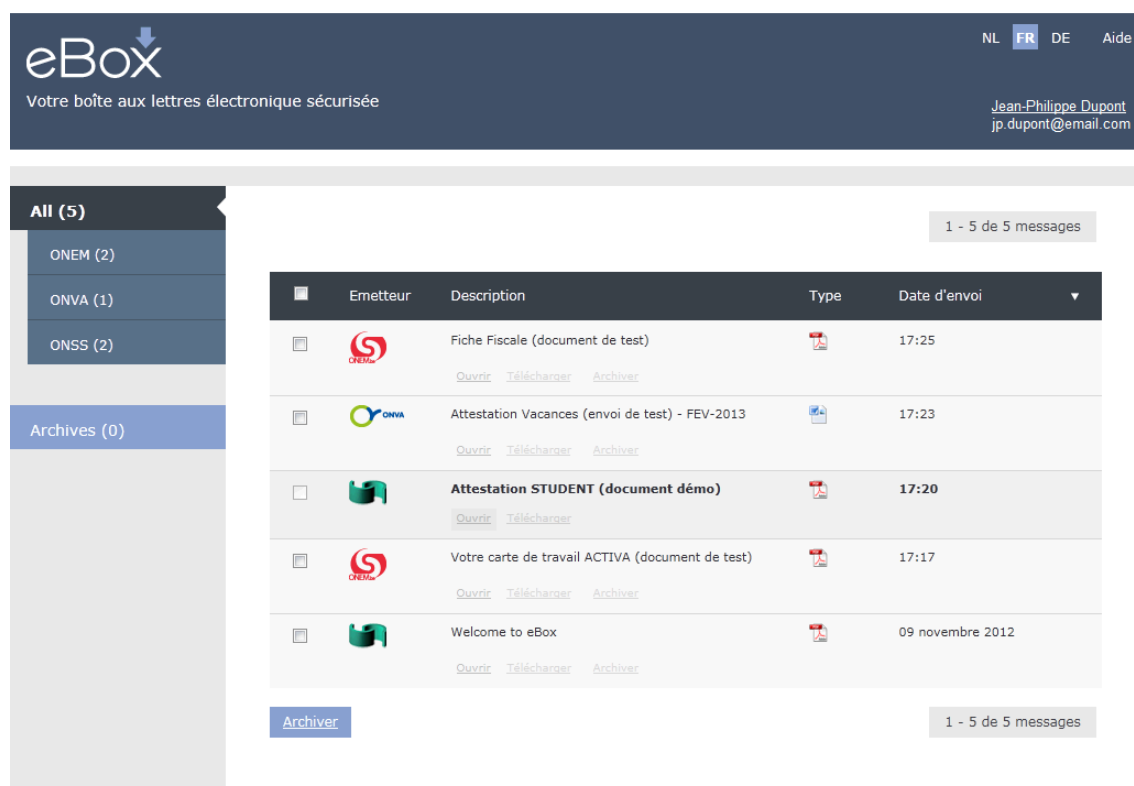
eBox
Votre boîte aux lettres électronique sécurisée

NL FR DE Aide

Jean-Philippe Dupont
jp.dupont@email.com

All (5)
ONEM (2)
ONVA (1)
ONSS (2)

Archives (0)

1 - 5 de 5 messages

| | Emetteur | Description | Type | Date d'envoi |
|---|---|---|---|---|
| | ONEM | Fiche Fiscale (document de test) Ouvrir Télécharger Archiver | | 17:25 |
| | ONVA | Attestation Vacances (envoi de test) - FEV-2013 Ouvrir Télécharger Archiver | | 17:23 |
| | | **Attestation STUDENT (document démo)** Ouvrir Télécharger | | **17:20** |
| | ONEM | Votre carte de travail ACTIVA (document de test) Ouvrir Télécharger Archiver | | 17:17 |
| | | Welcome to eBox Ouvrir Télécharger Archiver | | 09 novembre 2012 |

Archiver

1 - 5 de 5 messages